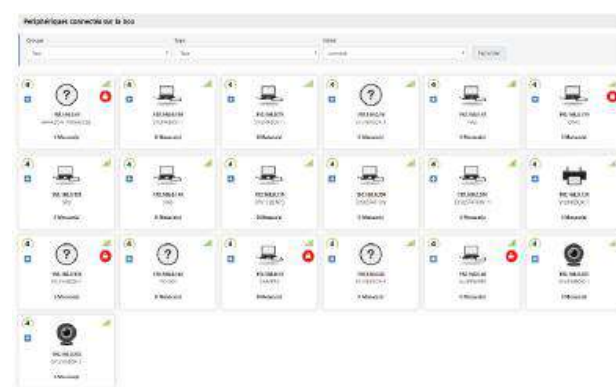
Périphériques connectés sur la box

Groupe
Tous

Type
Tous

Statut
connecté

Filtrer

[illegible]
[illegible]
0 Mesure(s)

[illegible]
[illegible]
0 Mesure(s)

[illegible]
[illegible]
0 Mesure(s)

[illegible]
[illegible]
0 Mesure(s)

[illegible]
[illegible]
0 Mesure(s)

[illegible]
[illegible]
0 Mesure(s)

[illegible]
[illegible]
0 Mesure(s)

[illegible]
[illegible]
0 Mesure(s)

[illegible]
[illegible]
0 Mesure(s)

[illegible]
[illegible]
0 Mesure(s)

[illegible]
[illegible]
0 Mesure(s)

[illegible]
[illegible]
0 Mesure(s)

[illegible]
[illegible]
0 Mesure(s)

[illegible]
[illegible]
0 Mesure(s)

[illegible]
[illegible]
0 Mesure(s)

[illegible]
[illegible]
0 Mesure(s)

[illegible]
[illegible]
0 Mesure(s)

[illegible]
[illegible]
0 Mesure(s)

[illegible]
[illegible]
0 Mesure(s)